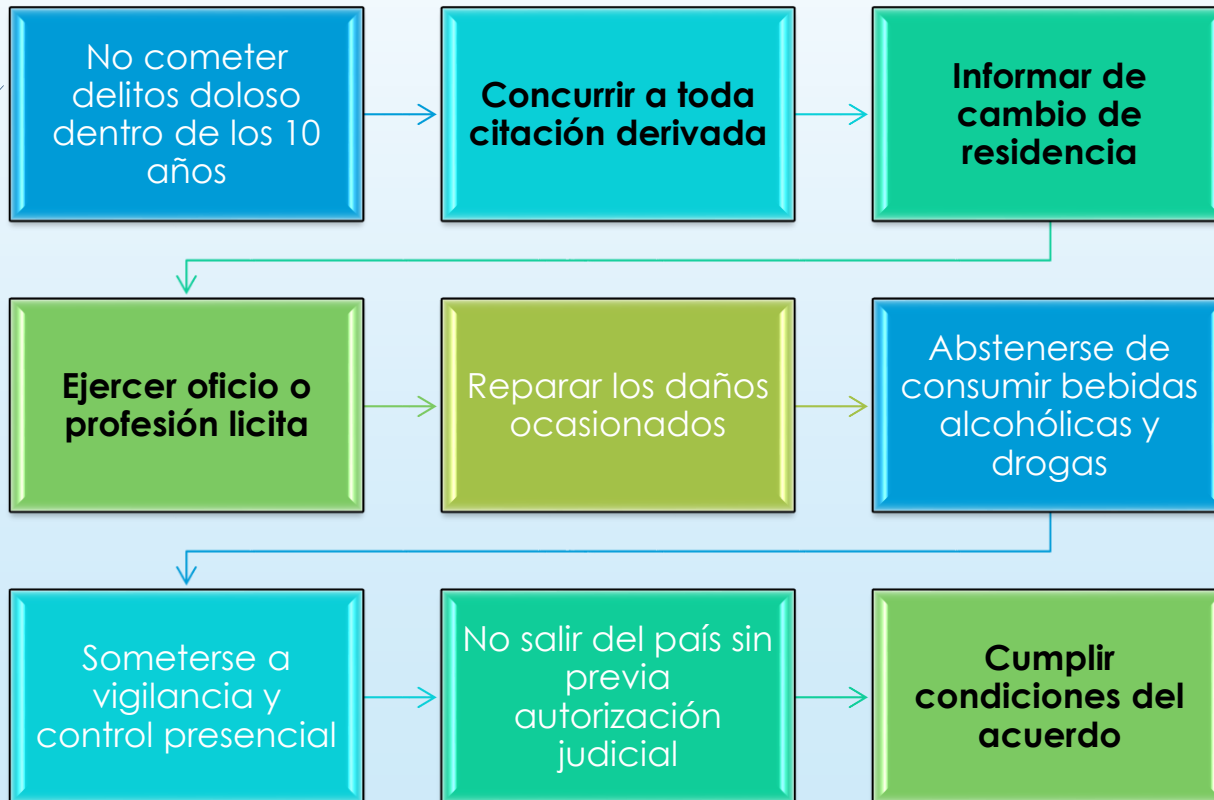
No cometer delitos doloso dentro de los 10 años

Concurrir a toda citación derivada

Informar de cambio de residencia

Ejercer oficio o profesión licita

Reparar los daños ocasionados

Abstenerse de consumir bebidas alcohólicas y drogas

Someterse a vigilancia y control presencial

No salir del país sin previa autorización judicial

Cumplir condiciones del acuerdo